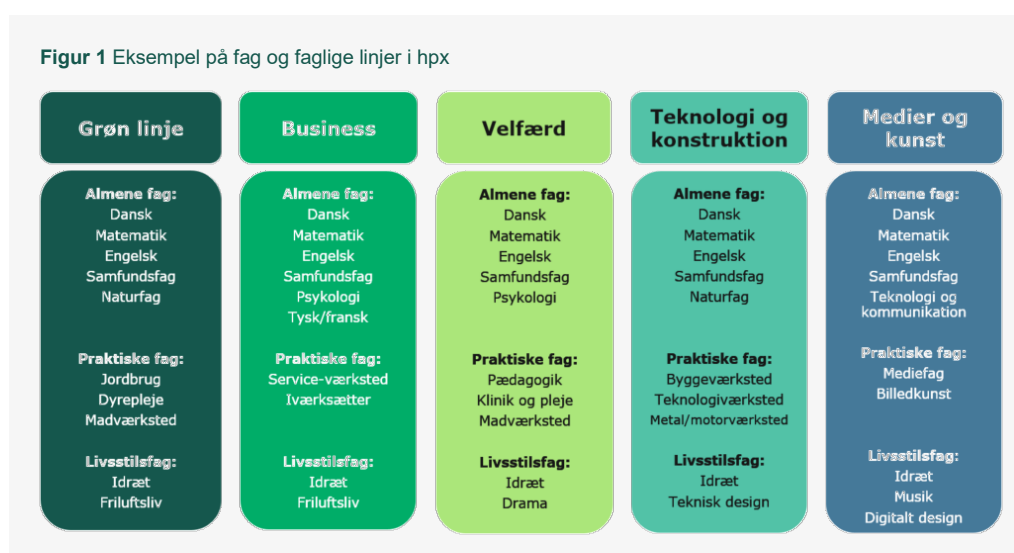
**Figur 1** Eksempel på fag og faglige linjer i hpx

Grøn linje

Almene fag:
Dansk
Matematik
Engelsk
Samfundsfag
Naturfag

Praktiske fag:
Jordbrug
Dyrepleje
Madværksted

Livsstilsfag:
Idræt
Friluftsliv

Business

Almene fag:
Dansk
Matematik
Engelsk
Samfundsfag
Psykologi
Tysk/fransk

Praktiske fag:
Service-værksted
Iværksætter

Livsstilsfag:
Idræt
Friluftsliv

Velfærd

Almene fag:
Dansk
Matematik
Engelsk
Samfundsfag
Psykologi

Praktiske fag:
Pædagogik
Klinik og pleje
Madværksted

Livsstilsfag:
Idræt
Drama

Teknologi og konstruktion

Almene fag:
Dansk
Matematik
Engelsk
Samfundsfag
Naturfag

Praktiske fag:
Byggeværksted
Teknologiværksted
Metal/motorværksted

Livsstilsfag:
Idræt
Teknisk design

Medier og kunst

Almene fag:
Dansk
Matematik
Engelsk
Samfundsfag
Teknologi og kommunikation

Praktiske fag:
Mediefag
Billedkunst

Livsstilsfag:
Idræt
Musik
Digitalt design